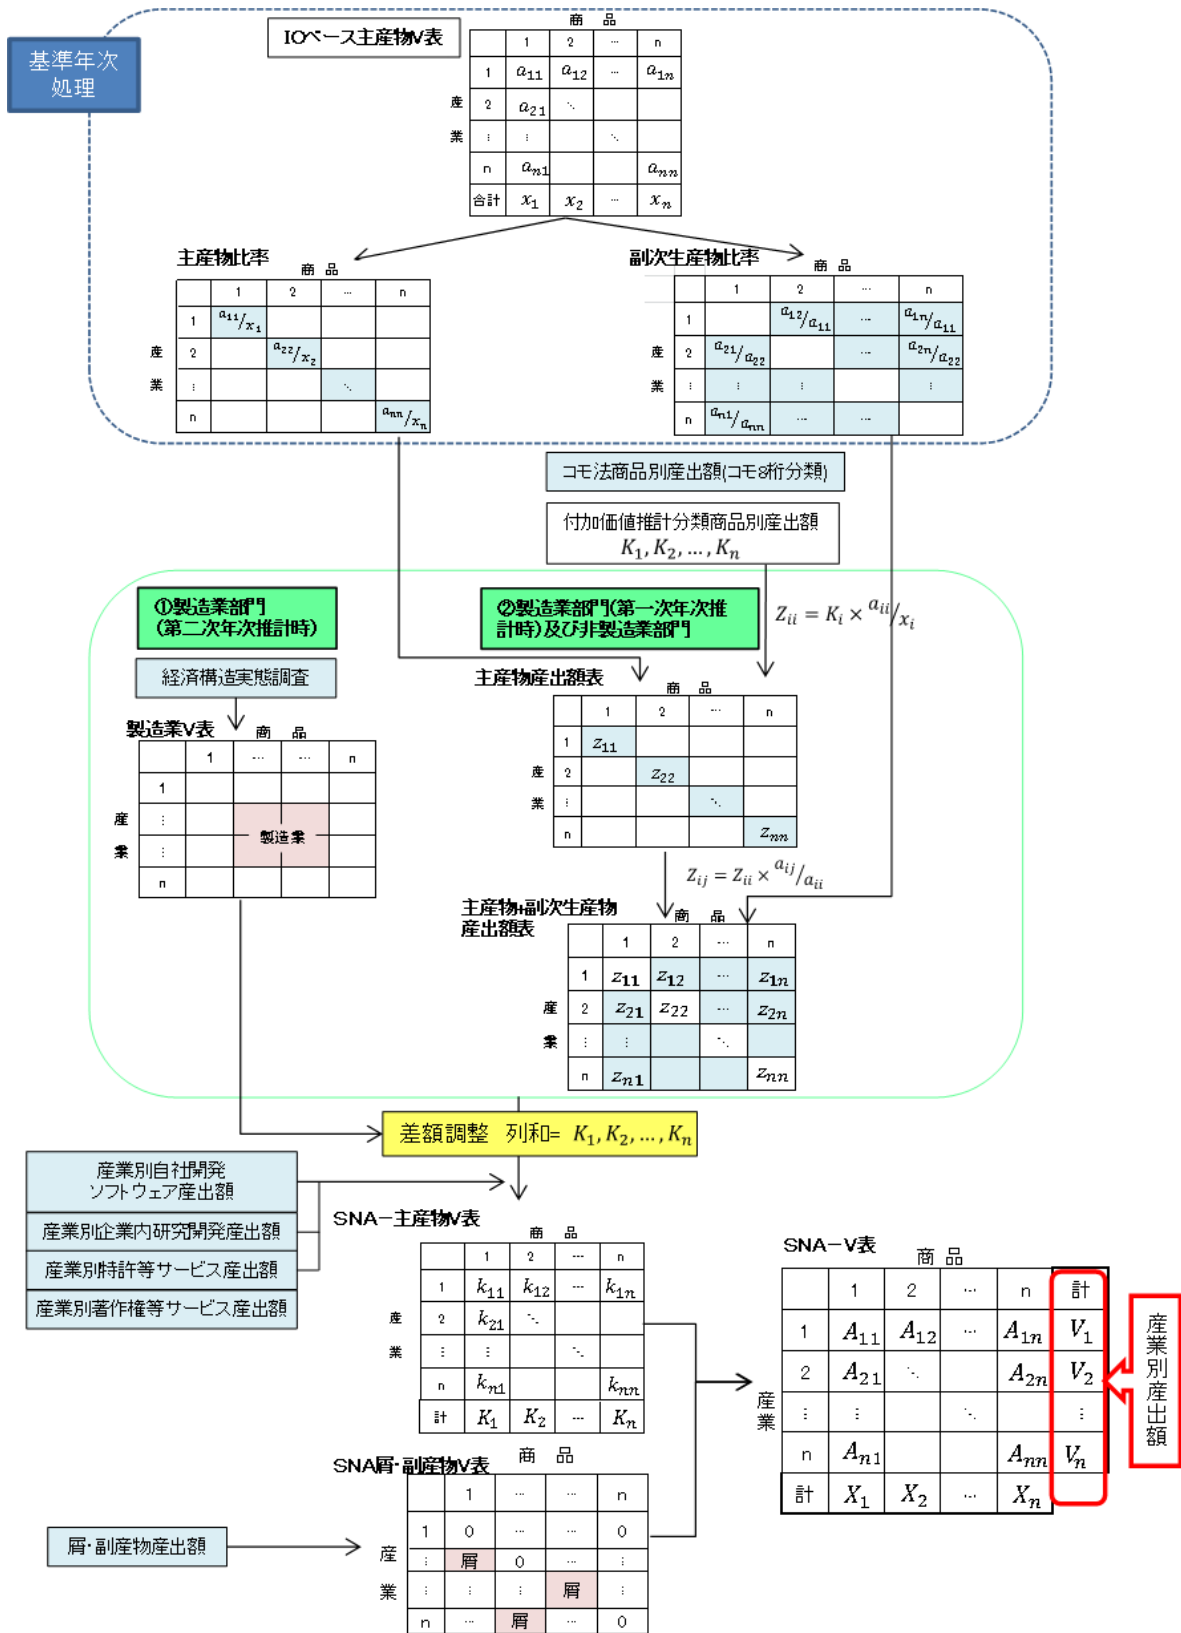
基準年次処理

IOベース主産物V表

商品

| | 1 | 2 | … | n |
|---|---|---|---|---|
| 1 | $a_{11}$ | $a_{12}$ | … | $a_{1n}$ |
| 2 | $a_{21}$ | ⋱ | | |
| ⋮ | ⋮ | | ⋱ | |
| n | $a_{n1}$ | | | $a_{nn}$ |
| 合計 | $x_1$ | $x_2$ | … | $x_n$ |

産業

主産物比率

商品

| | 1 | 2 | … | n |
|---|---|---|---|---|
| 1 | $a_{11}/x_1$ | | | |
| 2 | | $a_{22}/x_2$ | | |
| ⋮ | | | ⋱ | |
| n | | | | $a_{nn}/x_n$ |

産業

副次生産物比率

商品

| | 1 | 2 | … | n |
|---|---|---|---|---|
| 1 | | $a_{12}/a_{11}$ | … | $a_{1n}/a_{11}$ |
| 2 | $a_{21}/a_{22}$ | | … | $a_{2n}/a_{22}$ |
| ⋮ | ⋮ | ⋮ | | ⋮ |
| n | $a_{n1}/a_{nn}$ | … | … | |

産業

コモ法商品別産出額(コモ8桁分類)

付加価値推計分類商品別産出額
$K_1, K_2, \dots, K_n$

①製造業部門
(第二次年次推計時)

②製造業部門(第一次年次推計時)及び非製造業部門

$Z_{ii} = K_i \times {a_{ii}}/{x_i}$

経済構造実態調査

製造業V表

商品

| | 1 | … | … | n |
|---|---|---|---|---|
| 1 | | | | |
| ⋮ | | 製造業 | | |
| ⋮ | | | | |
| n | | | | |

産業

主産物産出額表

商品

| | 1 | 2 | … | n |
|---|---|---|---|---|
| 1 | $z_{11}$ | | | |
| 2 | | $z_{22}$ | | |
| ⋮ | | | ⋱ | |
| n | | | | $z_{nn}$ |

産業

$Z_{ij} = Z_{ii} \times {a_{ij}}/{a_{ii}}$

主産物+副次生産物産出額表

商品

| | 1 | 2 | … | n |
|---|---|---|---|---|
| 1 | $z_{11}$ | $z_{12}$ | … | $z_{1n}$ |
| 2 | $z_{21}$ | $z_{22}$ | … | $z_{2n}$ |
| ⋮ | ⋮ | | ⋱ | |
| n | $z_{n1}$ | | | $z_{nn}$ |

産業

差額調整 列和= $K_1, K_2, \dots, K_n$

産業別自社開発ソフトウェア産出額

産業別企業内研究開発産出額

産業別特許等サービス産出額

産業別著作権等サービス産出額

SNA-主産物V表

商品

| | 1 | 2 | … | n |
|---|---|---|---|---|
| 1 | $k_{11}$ | $k_{12}$ | … | $k_{1n}$ |
| 2 | $k_{21}$ | ⋱ | | |
| ⋮ | ⋮ | | ⋱ | |
| n | $k_{n1}$ | | | $k_{nn}$ |
| 計 | $K_1$ | $K_2$ | … | $K_n$ |

産業

SNA-V表

商品

| | 1 | 2 | … | n | 計 |
|---|---|---|---|---|---|
| 1 | $A_{11}$ | $A_{12}$ | … | $A_{1n}$ | $V_1$ |
| 2 | $A_{21}$ | ⋱ | | $A_{2n}$ | $V_2$ |
| ⋮ | ⋮ | | ⋱ | | ⋮ |
| n | $A_{n1}$ | | | $A_{nn}$ | $V_n$ |
| 計 | $X_1$ | $X_2$ | … | $X_n$ | |

産業

産業別産出額

SNA屑・副産物V表

商品

| | 1 | … | … | n |
|---|---|---|---|---|
| 1 | 0 | … | … | 0 |
| ⋮ | 屑 | 0 | … | ⋮ |
| ⋮ | ⋮ | ⋮ | 屑 | ⋮ |
| n | … | 屑 | … | 0 |

産業

屑・副産物産出額